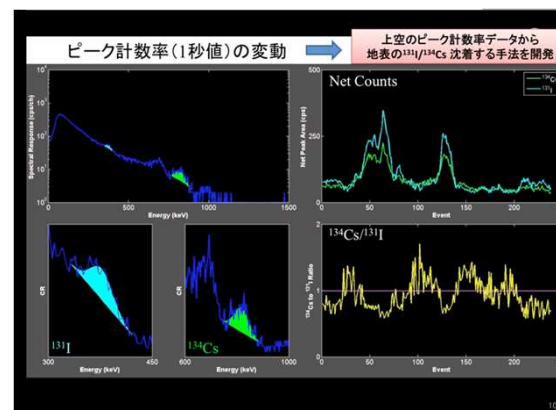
ピーク計数率（1秒値）の変動

上空のピーク計数率データから
地表の$^{131}$I/$^{134}$Cs 沈着する手法を開発

$10^4$
$10^3$
$10^2$
$10^1$
$10^0$
Spectral Response (cps/ch)
0
500
1000
1500
Energy (keV)

Net Counts
500
0
Net Peak Area (cps)
$^{134}$C
$^{131}$I
0
50
100
150
200
Event

CR
$^{131}$I
300
450
Energy (keV)

CR
$^{134}$Cs
600
1000
Energy (keV)

$^{134}$Cs/$^{131}$I
2
1
0
$^{134}$Cs to $^{131}$I Ratio
0
50
100
150
200
Event

10